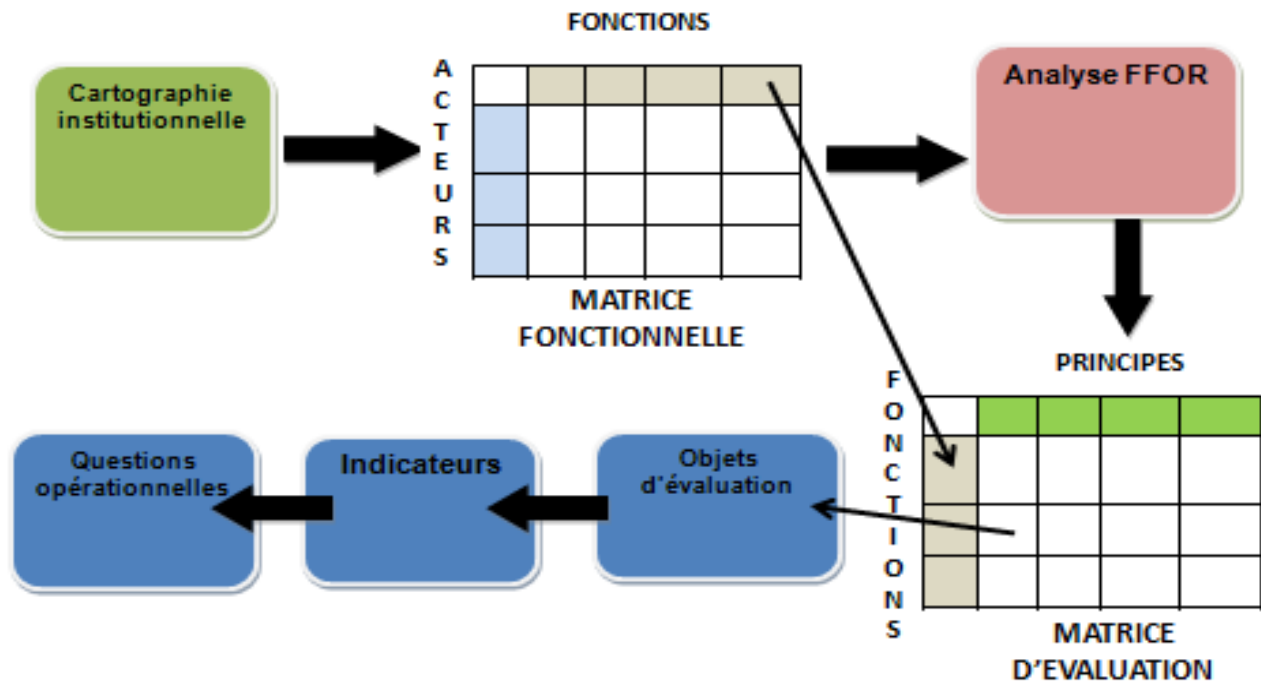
FONCTIONS

Cartographie institutionnelle

A
C
T
E
U
R
S

MATRICE FONCTIONNELLE

Analyse FFOR

PRINCIPES

F
O
N
C
T
I
O
N
S

MATRICE D'EVALUATION

Questions opérationnelles

Indicateurs

Objets d'évaluation